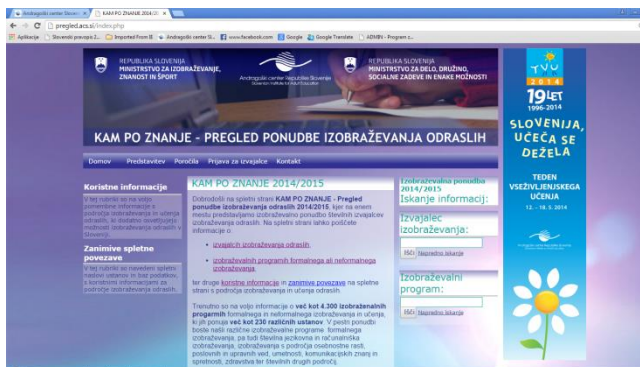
Andragoški center Slove... × KAM PO ZNANJE 2014/201... ×

pregled.acs.si/index.php

Aplikacije | Slovenski pravopis 2... | Imported From IE | Andragoški center Sl... | www.facebook.com | Google | Google Translate | ADMBV - Program z...

REPUBLIKA SLOVENIJA
MINISTRSTVO ZA IZOBRAŽEVANJE, ZNANOST IN ŠPORT

Andragoški center Republike Slovenije

REPUBLIKA SLOVENIJA
MINISTRSTVO ZA DELO, DRUŽINO, SOCIALNE ZADEVE IN ENAKE MOŽNOSTI

KAM PO ZNANJE - PREGLED PONUDBE IZOBRAŽEVANJA ODRASLIH

Domov | Predstavitev | Poročila | Prijava za izvajalce | Kontakt

Koristne informacije

V tej rubriki so na voljo pomembne informacije s področja izobraževanja in učenja odraslih, ki dodatno osvetlijo možnosti izobraževanja odraslih v Sloveniji.

Zanimive spletne povezave

V tej rubriki so navedeni spletni naslovi ustanov in baz podatkov, s koristnimi informacijami za področje izobraževanja odraslih.

KAM PO ZNANJE 2014/2015

Dobrodošli na spletni strani KAM PO ZNANJE - Pregled ponudbe izobraževanja odraslih 2014/2015, kjer na enem mestu predstavljamo izobraževalno ponudbo številnih izvajalcev izobraževanja odraslih. Na spletni strani lahko poiščete informacije o:

izvajalcih izobraževanja odraslih,

izobraževalnih programih formalnega ali neformalnega izobraževanja,

ter druge koristne informacije in zanimive povezave na spletne strani s področja izobraževanja in učenja odraslih.

Trenutno so na voljo informacije o več kot 4.300 izobraževalnih programih formalnega in neformalnega izobraževanja in učenja, ki jih ponuja več kot 230 različnih ustanov. V pestri ponudbi boste našli različne izobraževalne programe formalnega izobraževanja, pa tudi številna jezikovna in računalniška izobraževanja, izobraževanja s področja osebnostne rasti, poslovnih in upravnih ved, umetnosti, komunikacijskih znanj in spretnosti, zdravstva ter številnih drugih področij.

Izobraževalna ponudba 2014/2015
Iskanje informacij:

Izvajalec izobraževanja:

IŠČI Napredno iskanje

Izobraževalni program:

IŠČI Napredno iskanje

TVU 2014
19 LET 1996-2014
SLOVENIJA, UČEČA SE DEŽELA
TEDEN VSEŽIVLJENJSKEGA UČENJA
12. - 18. 5. 2014